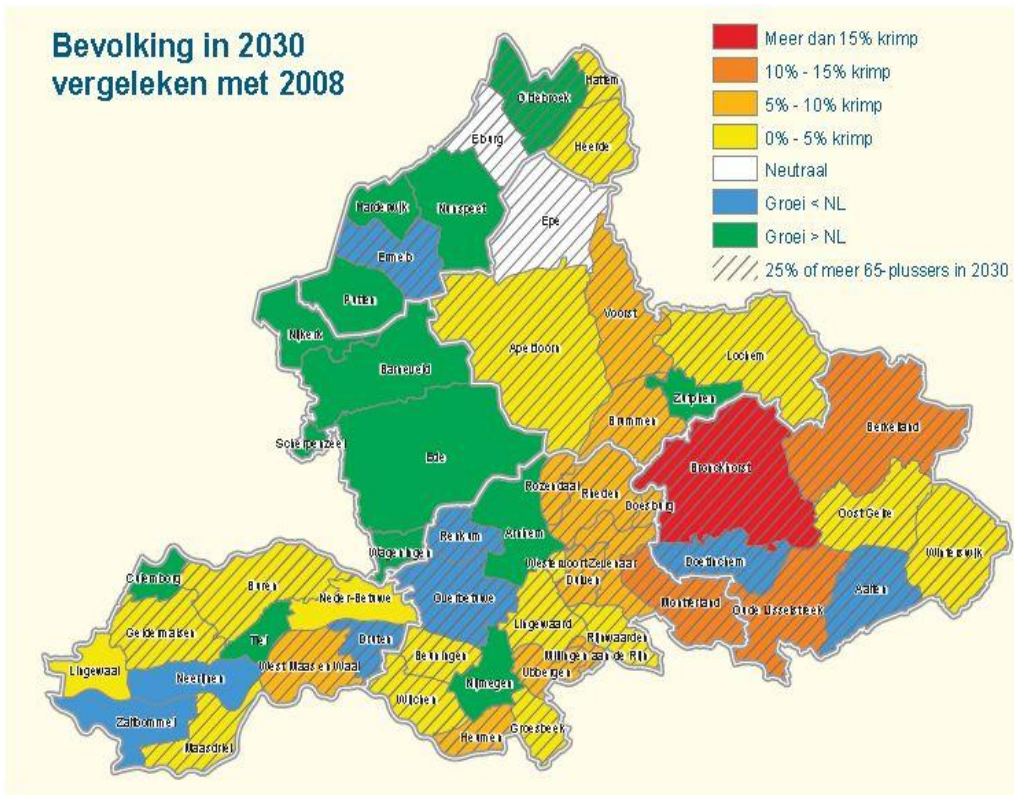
Bevolking in 2030
vergeleken met 2008

Meer dan 15% krimp
10% - 15% krimp
5% - 10% krimp
0% - 5% krimp
Neutraal
Groei < NL
Groei > NL
25% of meer 65-plussers in 2030

Hattem
Oldebroek
Elburg
Heerde
Harderwijk
Nunspeet
Epe
Ermelo
Putten
Voorst
Nijkerk
Apeldoorn
Lochem
Barneveld
Zutphen
Brummen
Berkelland
Scherpenzeel
Ede
Bronckhorst
Rozendaal
Rheden
Doesburg
Oost Gelre
Renkum
Arnhem
Winterswijk
Wageningen
Westervoort
Zevenaar
Doetinchem
Culemborg
Buren
Duiven
Aalten
Neder-Betuwe
Overbetuwe
Montferland
Oude IJsselstreek
Geldermalsen
Tiel
Druten
Lingewaard
Rijnwaarden
West Maas en Waal
Beuningen
Millingen aan de Rijn
Lingewaal
Neerijnen
Ubbergen
Nijmegen
Wijchen
Zaltbommel
Groesbeek
Heumen
Maasdriel